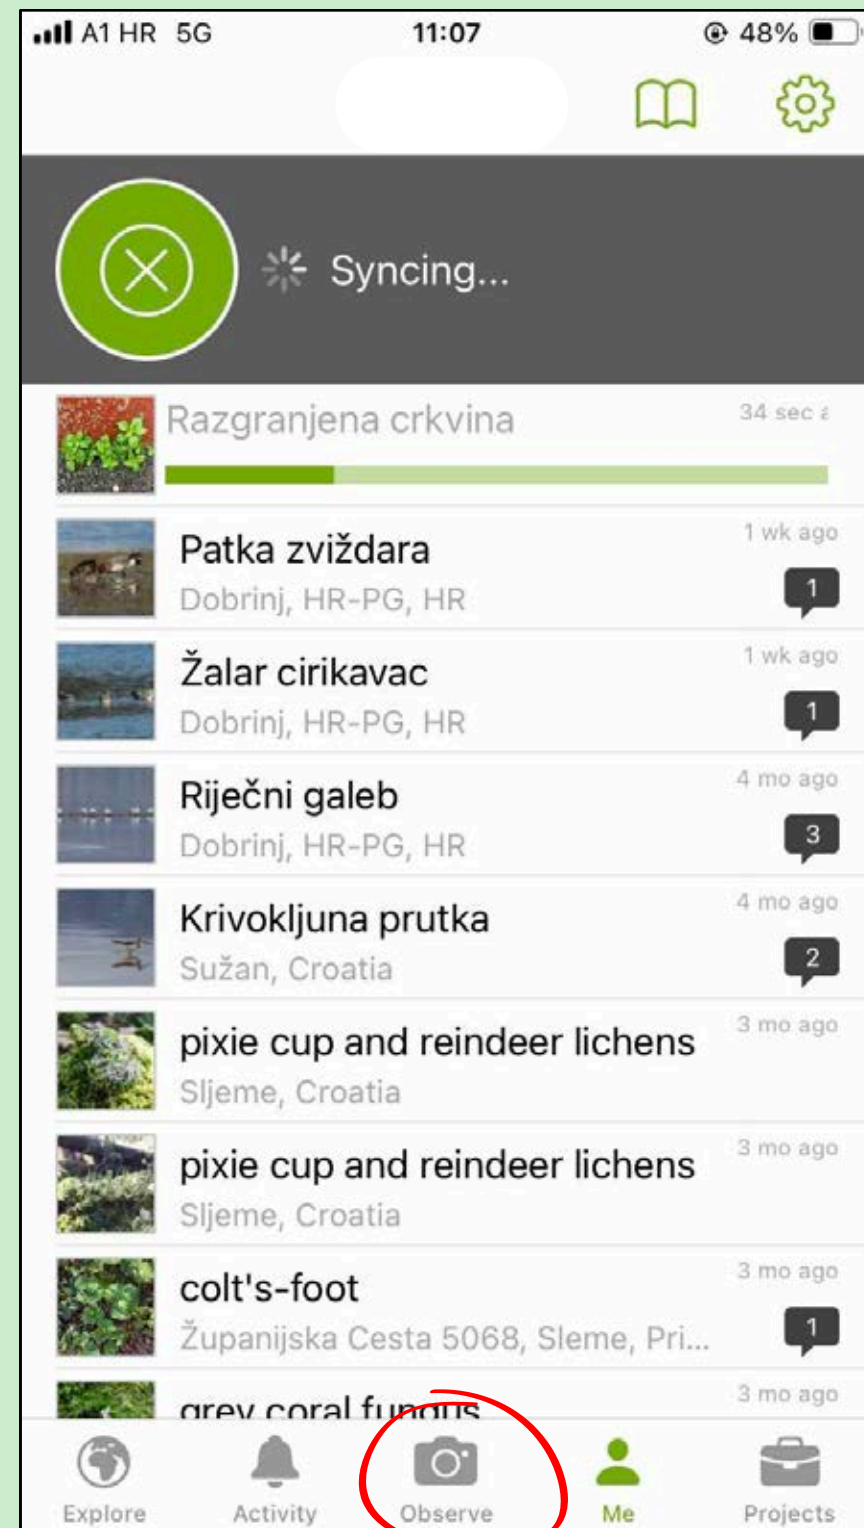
A1 HR 5G 11:07 48%

Syncing...

Razgranjena crkvina 34 sec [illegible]

Patka zviždara 1 wk ago
Dobrinj, HR-PG, HR 1

Žalar cirikavac 1 wk ago
Dobrinj, HR-PG, HR 1

Riječni galeb 4 mo ago
Dobrinj, HR-PG, HR 3

Krivokljuna prutka 4 mo ago
Sužan, Croatia 2

pixie cup and reindeer lichens 3 mo ago
Sljeme, Croatia

pixie cup and reindeer lichens 3 mo ago
Sljeme, Croatia

colt's-foot 3 mo ago
Županijska Cesta 5068, Sleme, Pri... 1

grey coral fungus 3 mo ago

Explore Activity Observe Me Projects